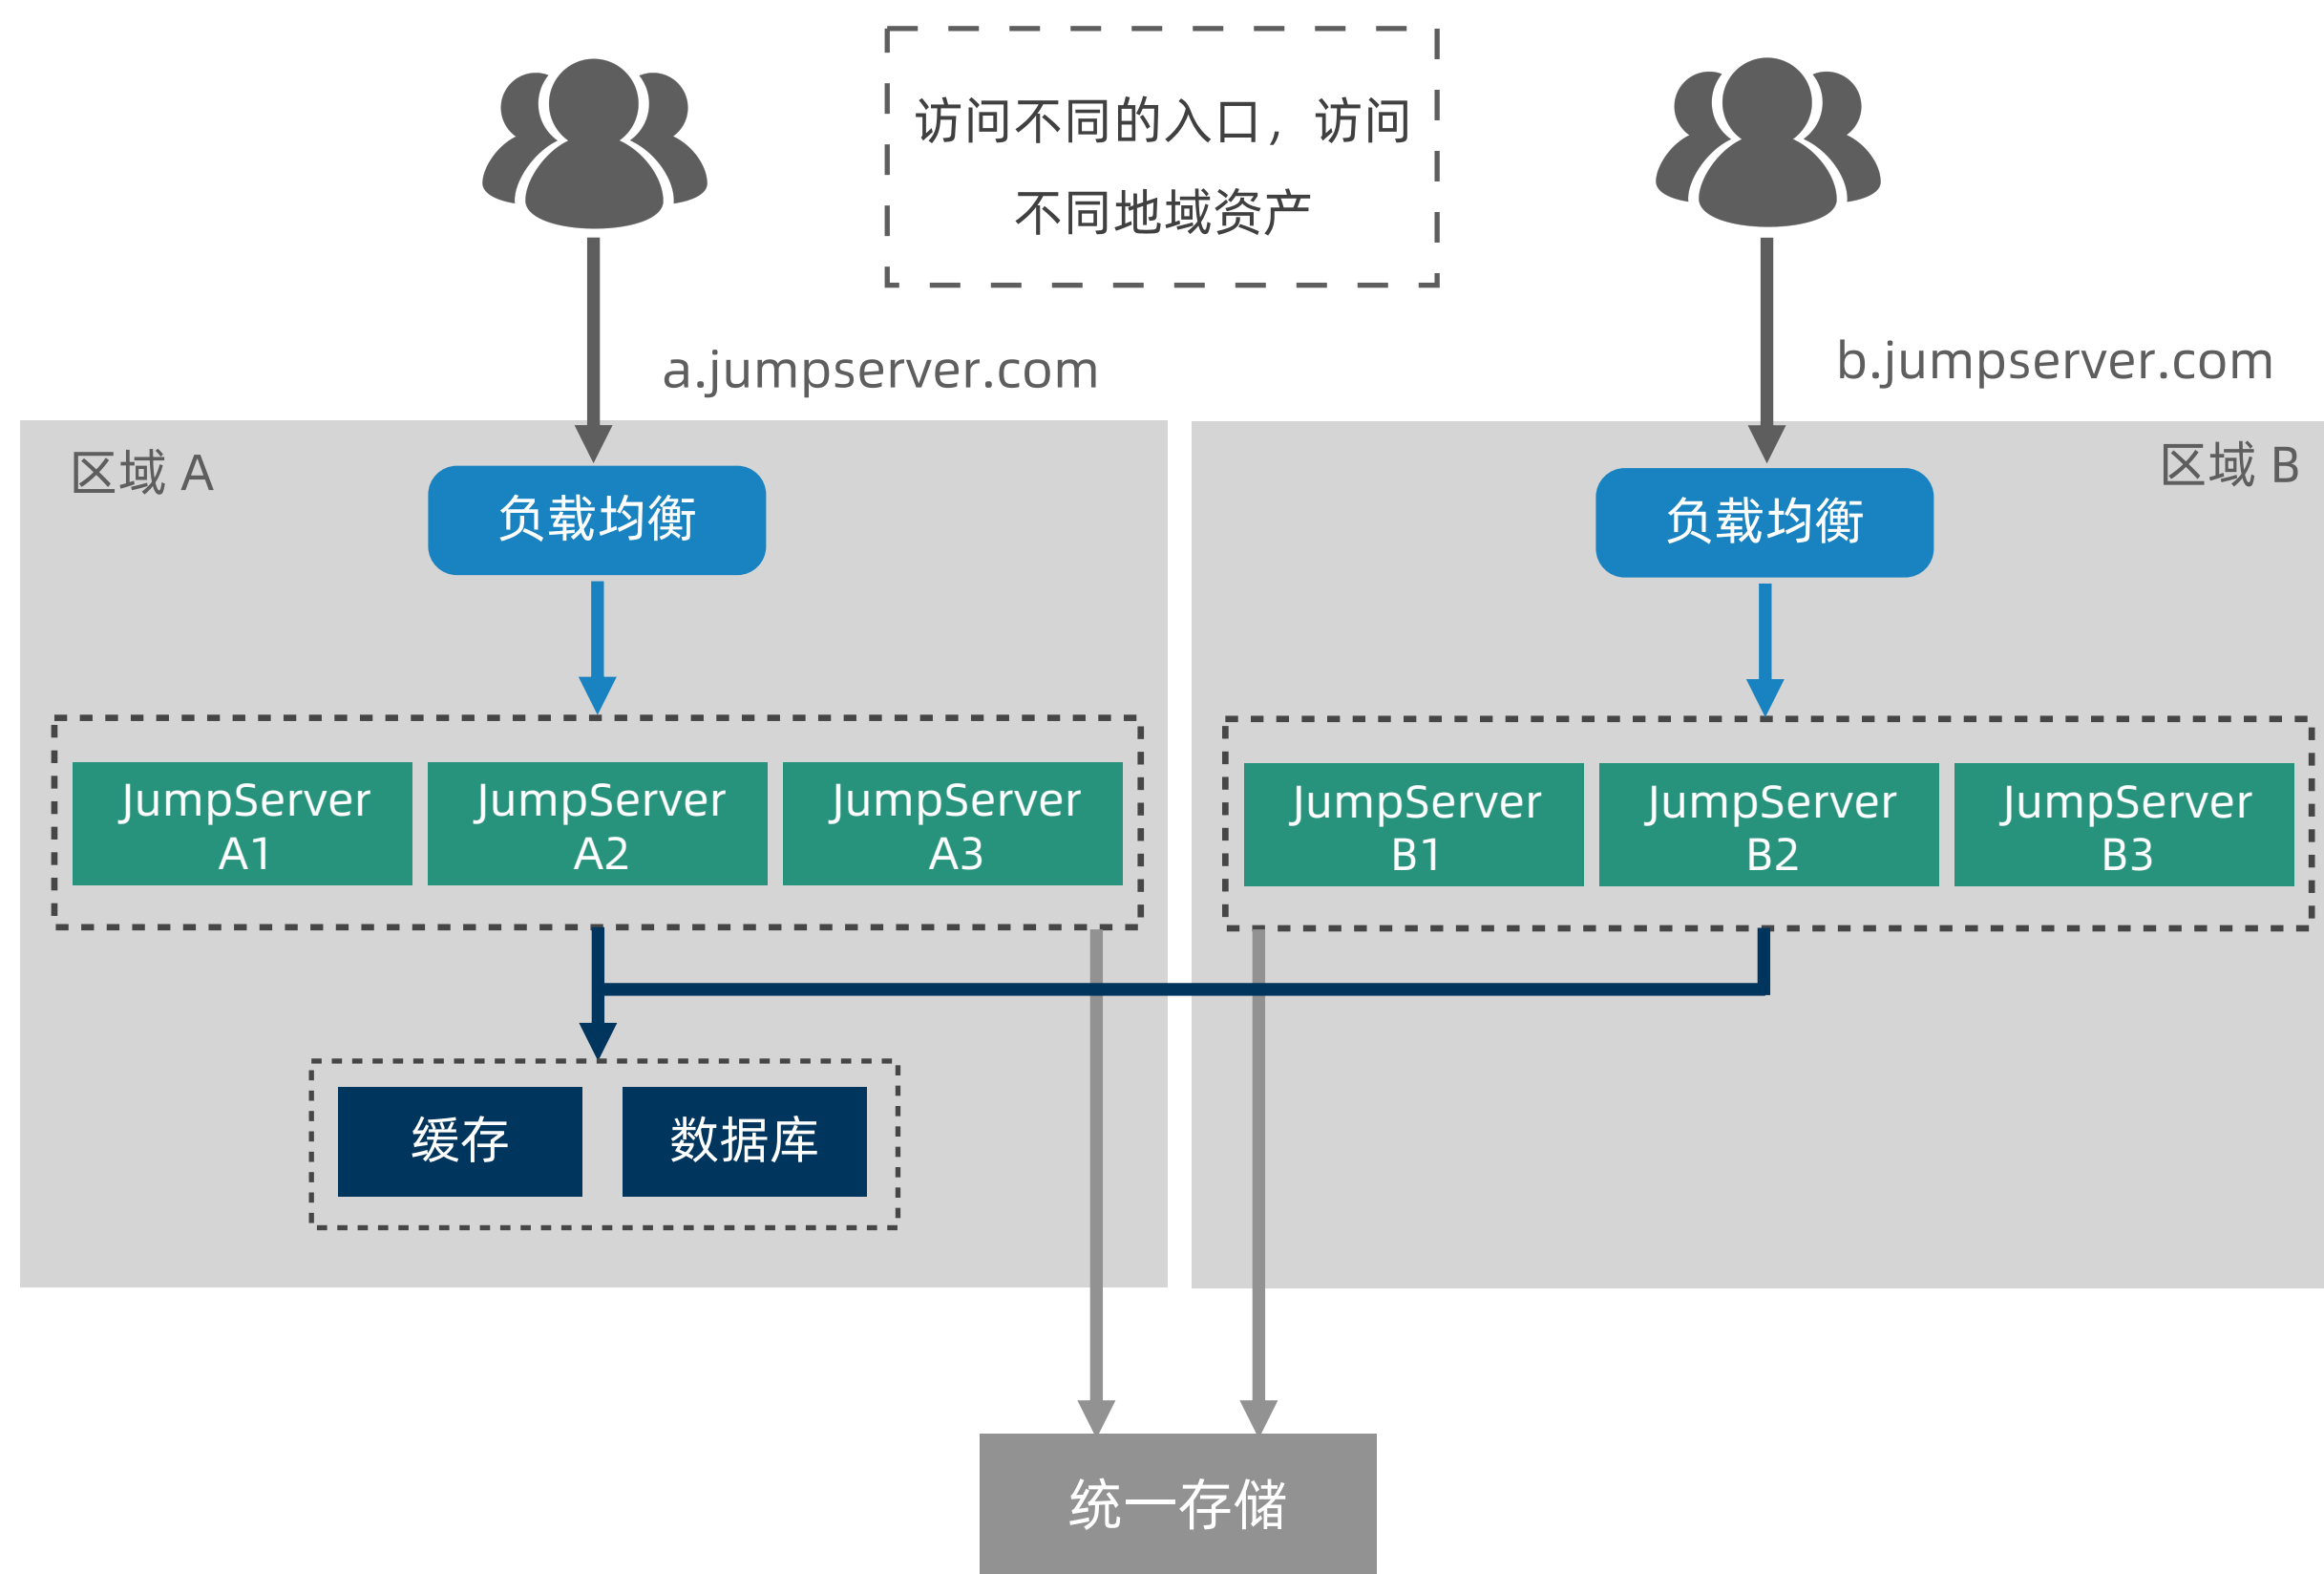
访问不同的入口，访问不同地域资产

a.jumpserver.com

b.jumpserver.com

区域 A

负载均衡

JumpServer A1

JumpServer A2

JumpServer A3

缓存

数据库

区域 B

负载均衡

JumpServer B1

JumpServer B2

JumpServer B3

统一存储